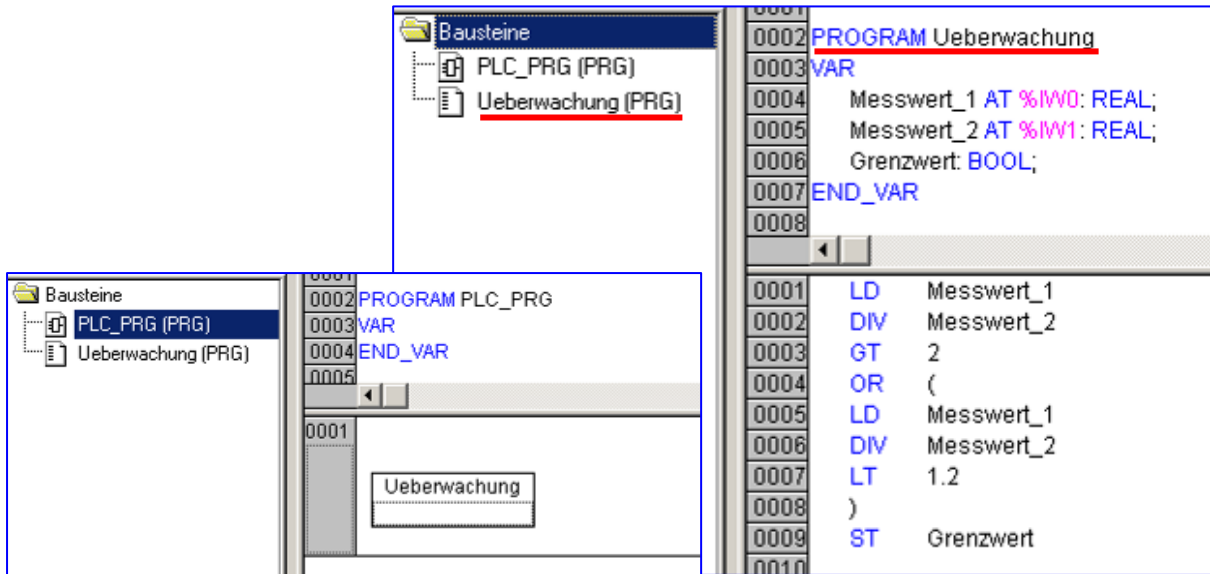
Bausteine
PLC_PRG (PRG)
Ueberwachung (PRG)

0001
0002 PROGRAM Ueberwachung
0003 VAR
0004 Messwert_1 AT %IW0: REAL;
0005 Messwert_2 AT %IW1: REAL;
0006 Grenzwert: BOOL;
0007 END_VAR
0008

0001 LD Messwert_1
0002 DIV Messwert_2
0003 GT 2
0004 OR (
0005 LD Messwert_1
0006 DIV Messwert_2
0007 LT 1.2
0008 )
0009 ST Grenzwert
0010

Bausteine
PLC_PRG (PRG)
Ueberwachung (PRG)

0001
0002 PROGRAM PLC_PRG
0003 VAR
0004 END_VAR
0005

0001
Ueberwachung